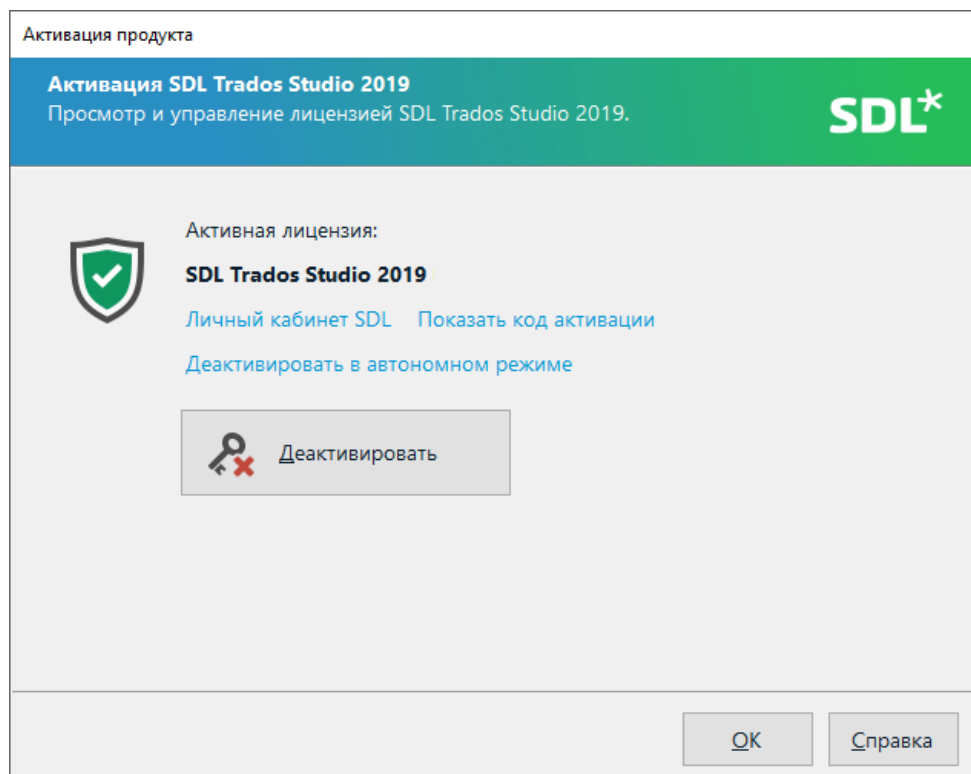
Активация продукта

Активация SDL Trados Studio 2019
Просмотр и управление лицензией SDL Trados Studio 2019.

SDL*

Активная лицензия:

SDL Trados Studio 2019

Личный кабинет SDL   Показать код активации

Деактивировать в автономном режиме

Деактивировать

OK   Справка